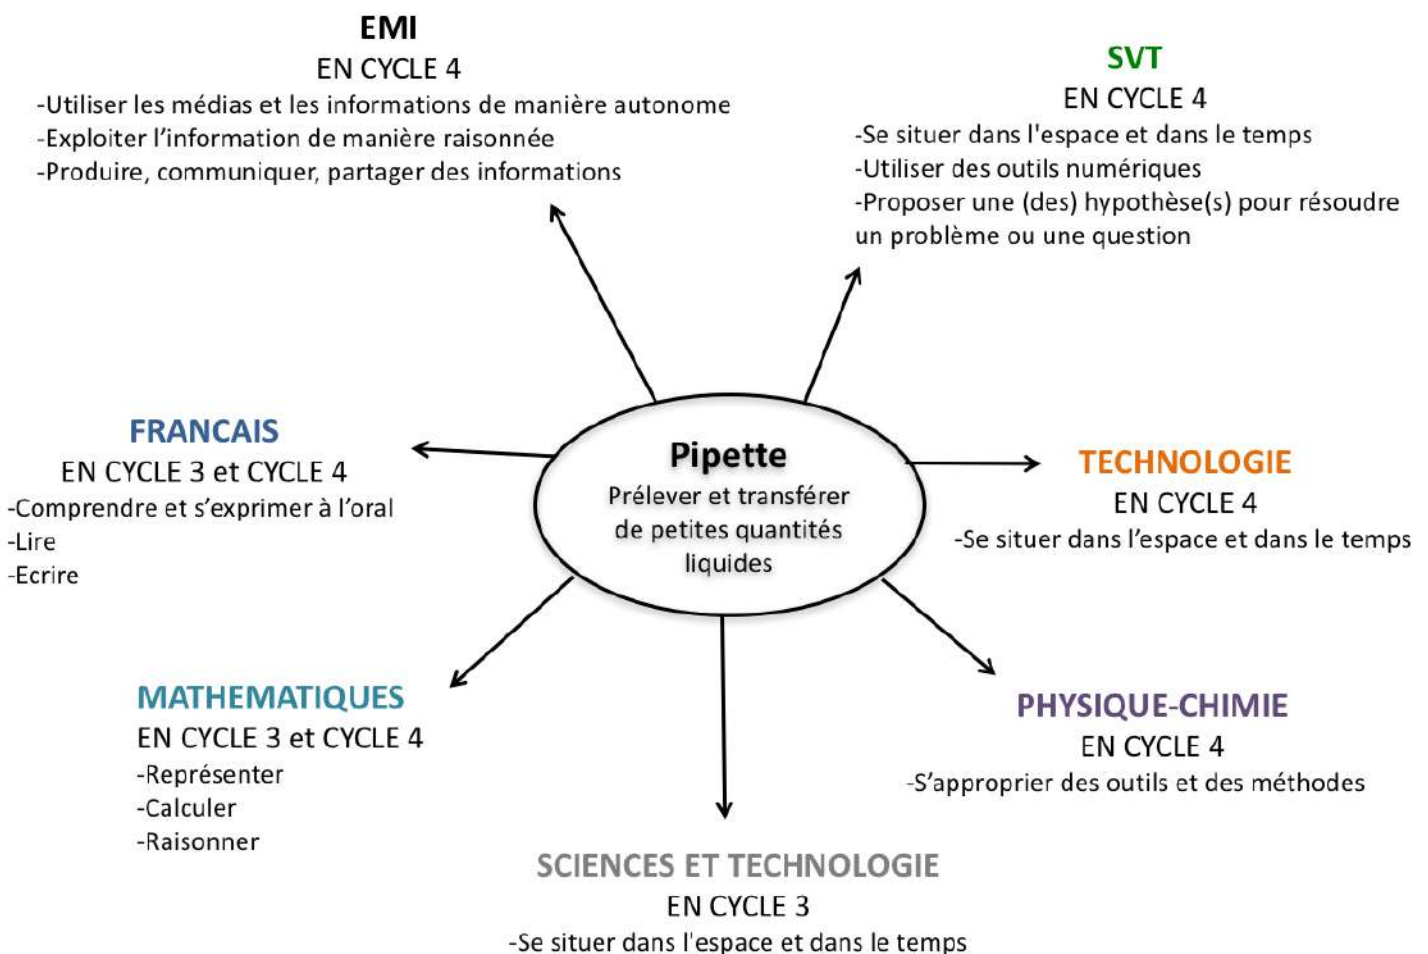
EMI
EN CYCLE 4
-Utiliser les médias et les informations de manière autonome
-Exploiter l'information de manière raisonnée
-Produire, communiquer, partager des informations

SVT
EN CYCLE 4
-Se situer dans l'espace et dans le temps
-Utiliser des outils numériques
-Proposer une (des) hypothèse(s) pour résoudre un problème ou une question

FRANCAIS
EN CYCLE 3 et CYCLE 4
-Comprendre et s'exprimer à l'oral
-Lire
-Ecrire

Pipette
Prélever et transférer de petites quantités liquides

TECHNOLOGIE
EN CYCLE 4
-Se situer dans l'espace et dans le temps

MATHEMATIQUES
EN CYCLE 3 et CYCLE 4
-Représenter
-Calculer
-Raisonner

PHYSIQUE-CHIMIE
EN CYCLE 4
-S'approprier des outils et des méthodes

SCIENCES ET TECHNOLOGIE
EN CYCLE 3
-Se situer dans l'espace et dans le temps